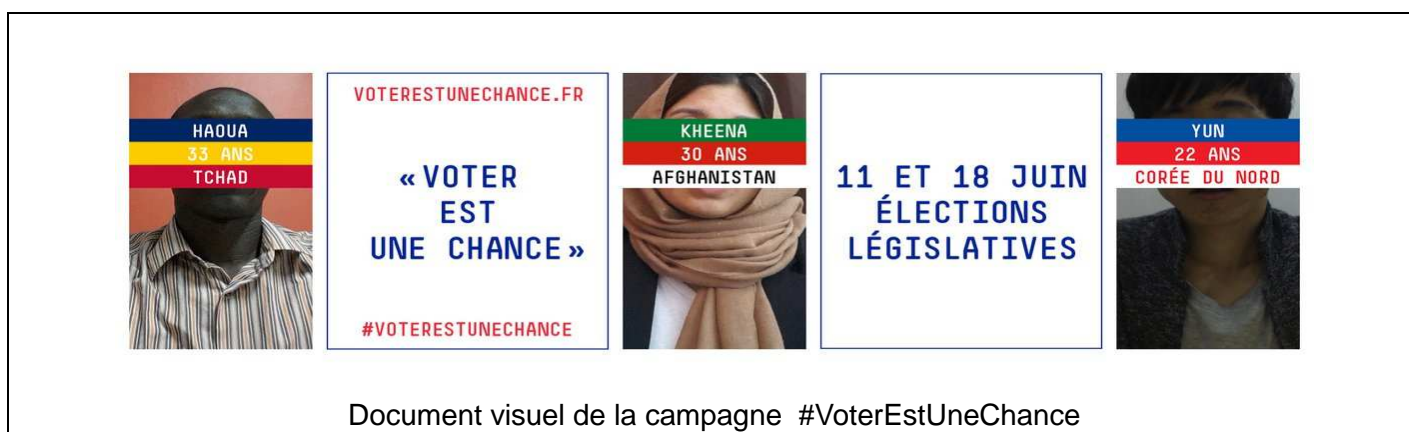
HAOUA
33 ANS
TCHAD

VOTERESTUNECHANCE.FR

« VOTER EST UNE CHANCE »

#VOTERESTUNECHANCE

KHEENA
30 ANS
AFGHANISTAN

11 ET 18 JUIN
ÉLECTIONS LÉGISLATIVES

YUN
22 ANS
CORÉE DU NORD

Document visuel de la campagne #VoterEstUneChance